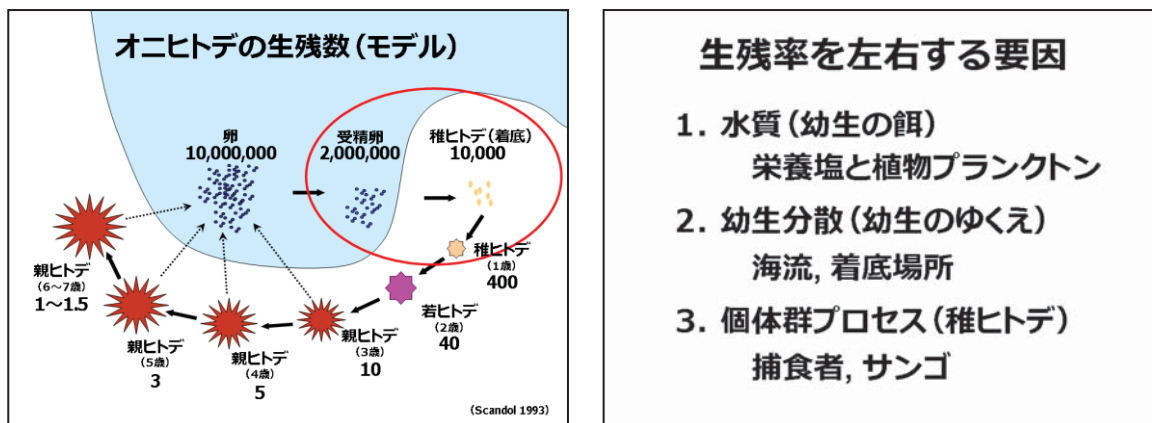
オニヒトデの生残数（モデル）

卵
10,000,000

受精卵
2,000,000

稚ヒトデ（着底）
10,000

稚ヒトデ
（1歳）
400

若ヒトデ
（2歳）
40

親ヒトデ
（3歳）
10

親ヒトデ
（4歳）
5

親ヒトデ
（5歳）
3

親ヒトデ
（6～7歳）
1～1.5

（Scandol 1993）

生残率を左右する要因

1. 水質（幼生の餌）
栄養塩と植物プランクトン

2. 幼生分散（幼生のゆくえ）
海流, 着底場所

3. 個体群プロセス（稚ヒトデ）
捕食者, サンゴ